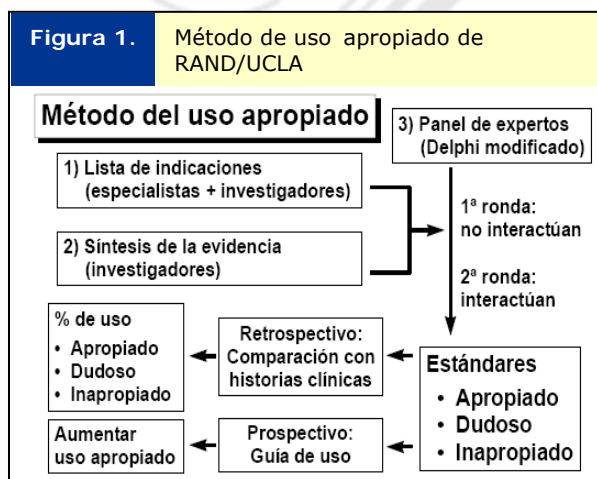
Figura 1. Método de uso apropiado de RAND/UCLA

Método del uso apropiado

3) Panel de expertos (Delphi modificado)

1) Lista de indicaciones (especialistas + investigadores)

2) Síntesis de la evidencia (investigadores)

1ª ronda: no interactúan

2ª ronda: interactúan

% de uso
• Apropiado
• Dudoso
• Inapropiado

Retrospectivo: Comparación con historias clínicas

Estándares
• Apropiado
• Dudoso
• Inapropiado

Aumentar uso apropiado

Prospectivo: Guía de uso